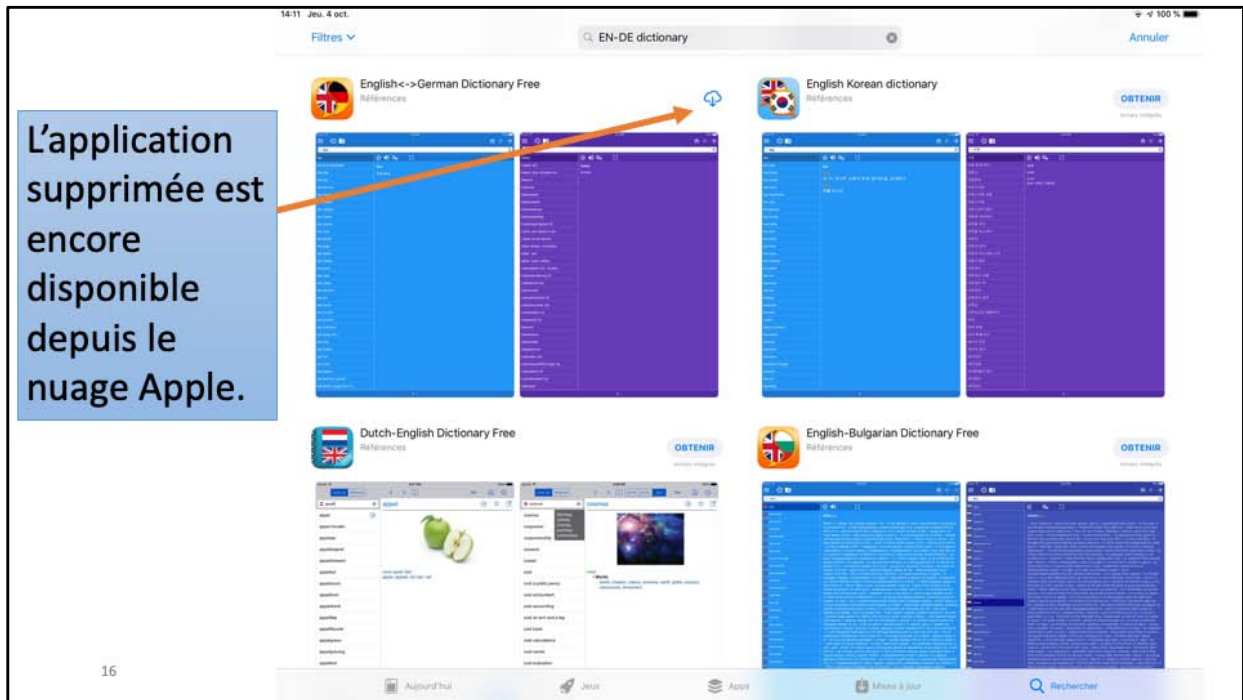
14:11 Jeu. 4 oct.

100 %

Filtres

EN-DE dictionary

Annuler

L'application supprimée est encore disponible depuis le nuage Apple.

English<->German Dictionary Free

Références

English Korean dictionary

Références

OBTENIR

Achats intégrés

Dutch-English Dictionary Free

Références

OBTENIR

Achats intégrés

English-Bulgarian Dictionary Free

Références

OBTENIR

Achats intégrés

16

Aujourd'hui

Jeux

Apps

Mises à jour

Rechercher